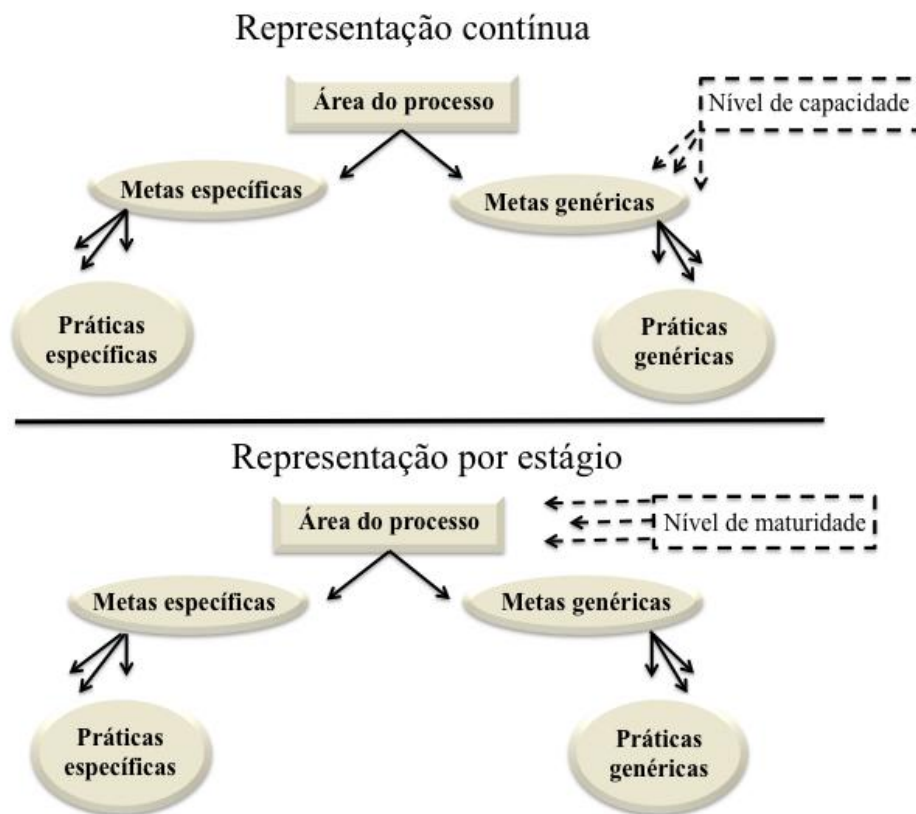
Representação contínua

Área do processo

Nível de capacidade

Metas específicas

Metas genéricas

Práticas específicas

Práticas genéricas

Representação por estágio

Área do processo

Nível de maturidade

Metas específicas

Metas genéricas

Práticas específicas

Práticas genéricas